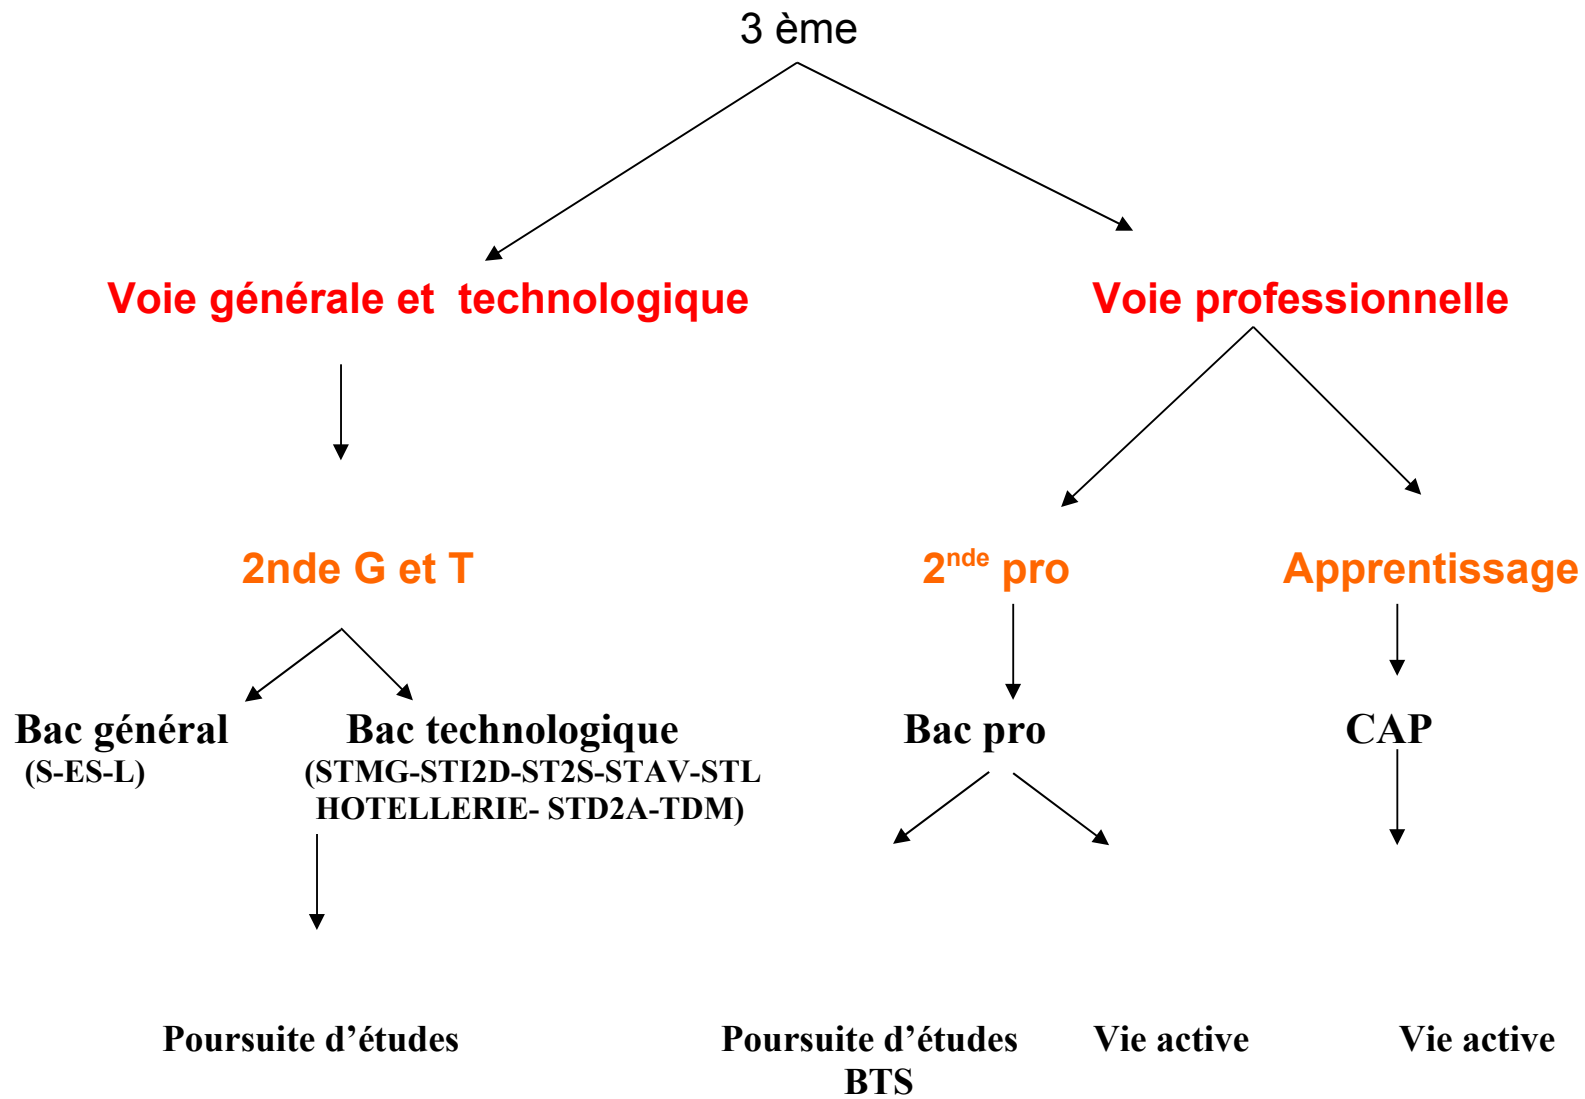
3 ème

Voie générale et technologique

Voie professionnelle

2nde G et T

2$^{nde}$ pro

Apprentissage

Bac général
(S-ES-L)

Bac technologique
(STMG-STI2D-ST2S-STAV-STL HOTELLERIE- STD2A-TDM)

Bac pro

CAP

Poursuite d’études

Poursuite d’études
BTS

Vie active

Vie active